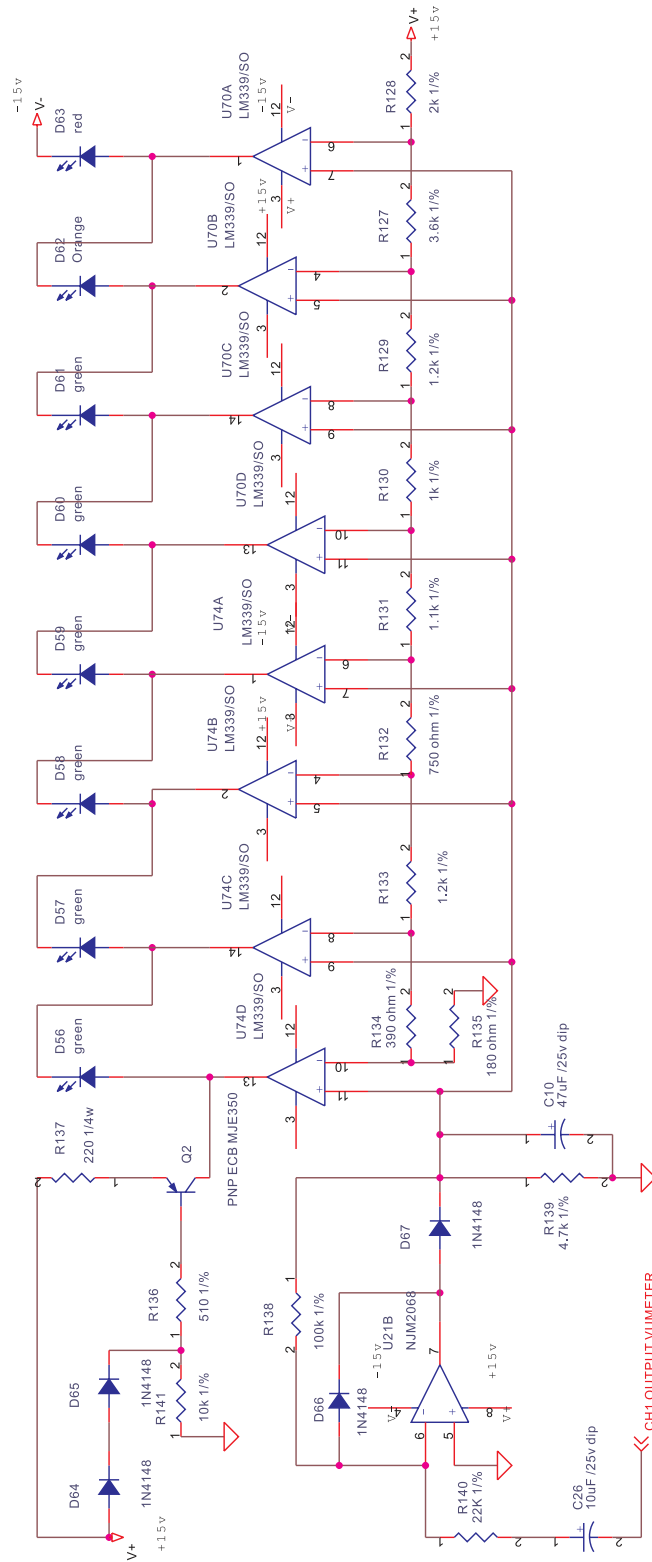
-15v
V-
D63
red
D62
Orange
D61
green
D60
green
D59
green
D58
green
D57
green
D56
green
U70A
LM339/SO
-15v
12
V-
1
6
7
U70B
LM339/SO
+15v
3
V+
2
4
5
U70C
LM339/SO
12
3
14
8
9
U70D
LM339/SO
12
3
13
10
11
U74A
LM339/SO
-15v
12
3
1
6
7
U74B
LM339/SO
+15v
12
V8
2
4
5
U74C
LM339/SO
12
3
14
8
9
U74D
LM339/SO
12
3
13
10
11
V+
+15v
R128
2k 1/%
R127
3.6k 1/%
R129
1.2k 1/%
R130
1k 1/%
R131
1.1k 1/%
R132
750 ohm 1/%
R133
1.2k 1/%
R134
390 ohm 1/%
R135
180 ohm 1/%
C10
47uF /25v dip
R137
220 1/4w
Q2
PNP ECB MJE350
R136
510 1/%
R141
10k 1/%
D65
1N4148
D64
1N4148
V+
+15v
R138
100k 1/%
D67
1N4148
R139
4.7k 1/%
D66
1N4148
U21B
NJM2068
-15v
V-
4
+15v
8
V+
7
6
5
R140
22K 1/%
C26
10uF /25v dip
CH1 OUTPUT VUMETER